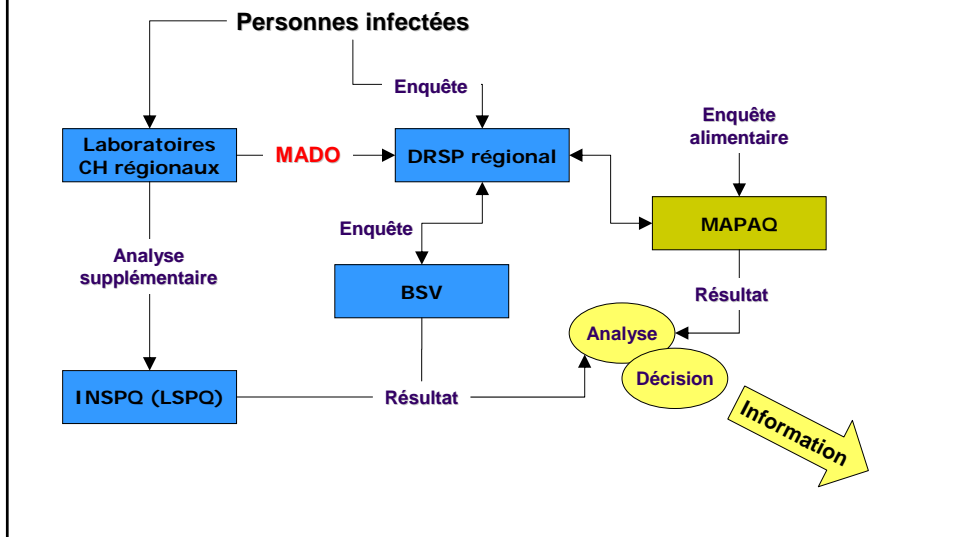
Personnes infectées

Enquête

Laboratoires CH régionaux

MADO

DRSP régional

Enquête alimentaire

Enquête

MAPAQ

Analyse supplémentaire

BSV

Résultat

Analyse

Décision

INSPQ (LSPQ)

Résultat

Information